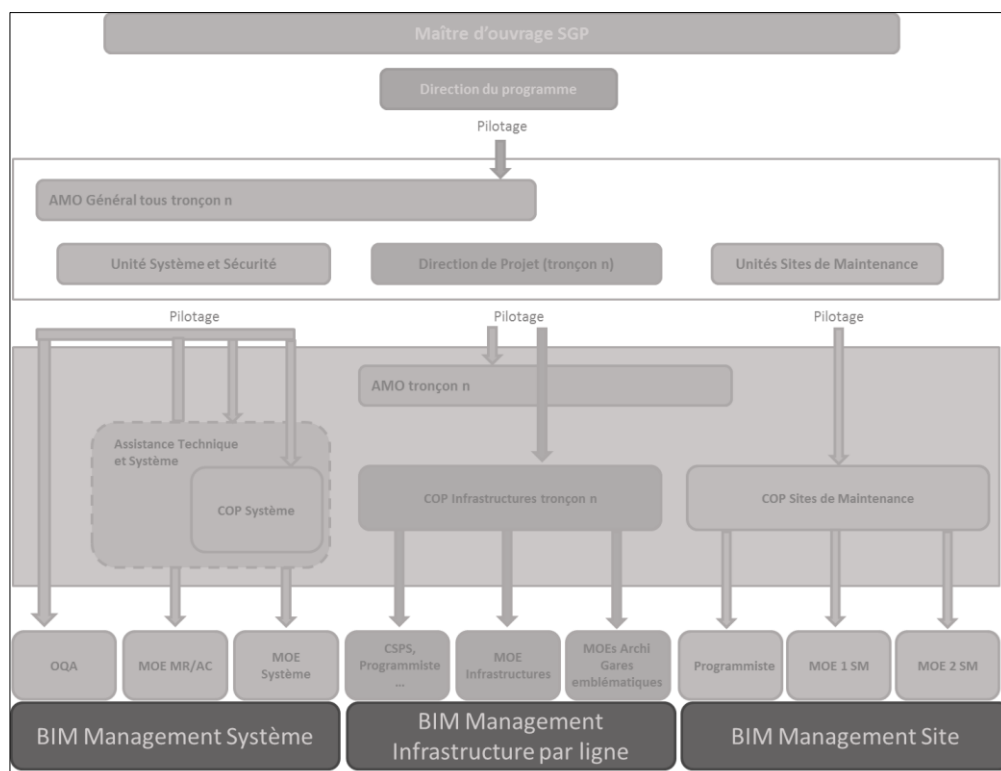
Maître d'ouvrage SGP

Direction du programme

Pilotage

AMO Général tous tronçon n

Unité Système et Sécurité

Direction de Projet (tronçon n)

Unités Sites de Maintenance

Pilotage

Pilotage

Pilotage

AMO tronçon n

Assistance Technique et Système

COP Système

COP Infrastructures tronçon n

COP Sites de Maintenance

OQA

MOE MR/AC

MOE Système

CSPS, Programmiste ...

MOE Infrastructures

MOEs Archi Gares emblématiques

Programmiste

MOE 1 SM

MOE 2 SM

BIM Management Système

BIM Management Infrastructure par ligne

BIM Management Site